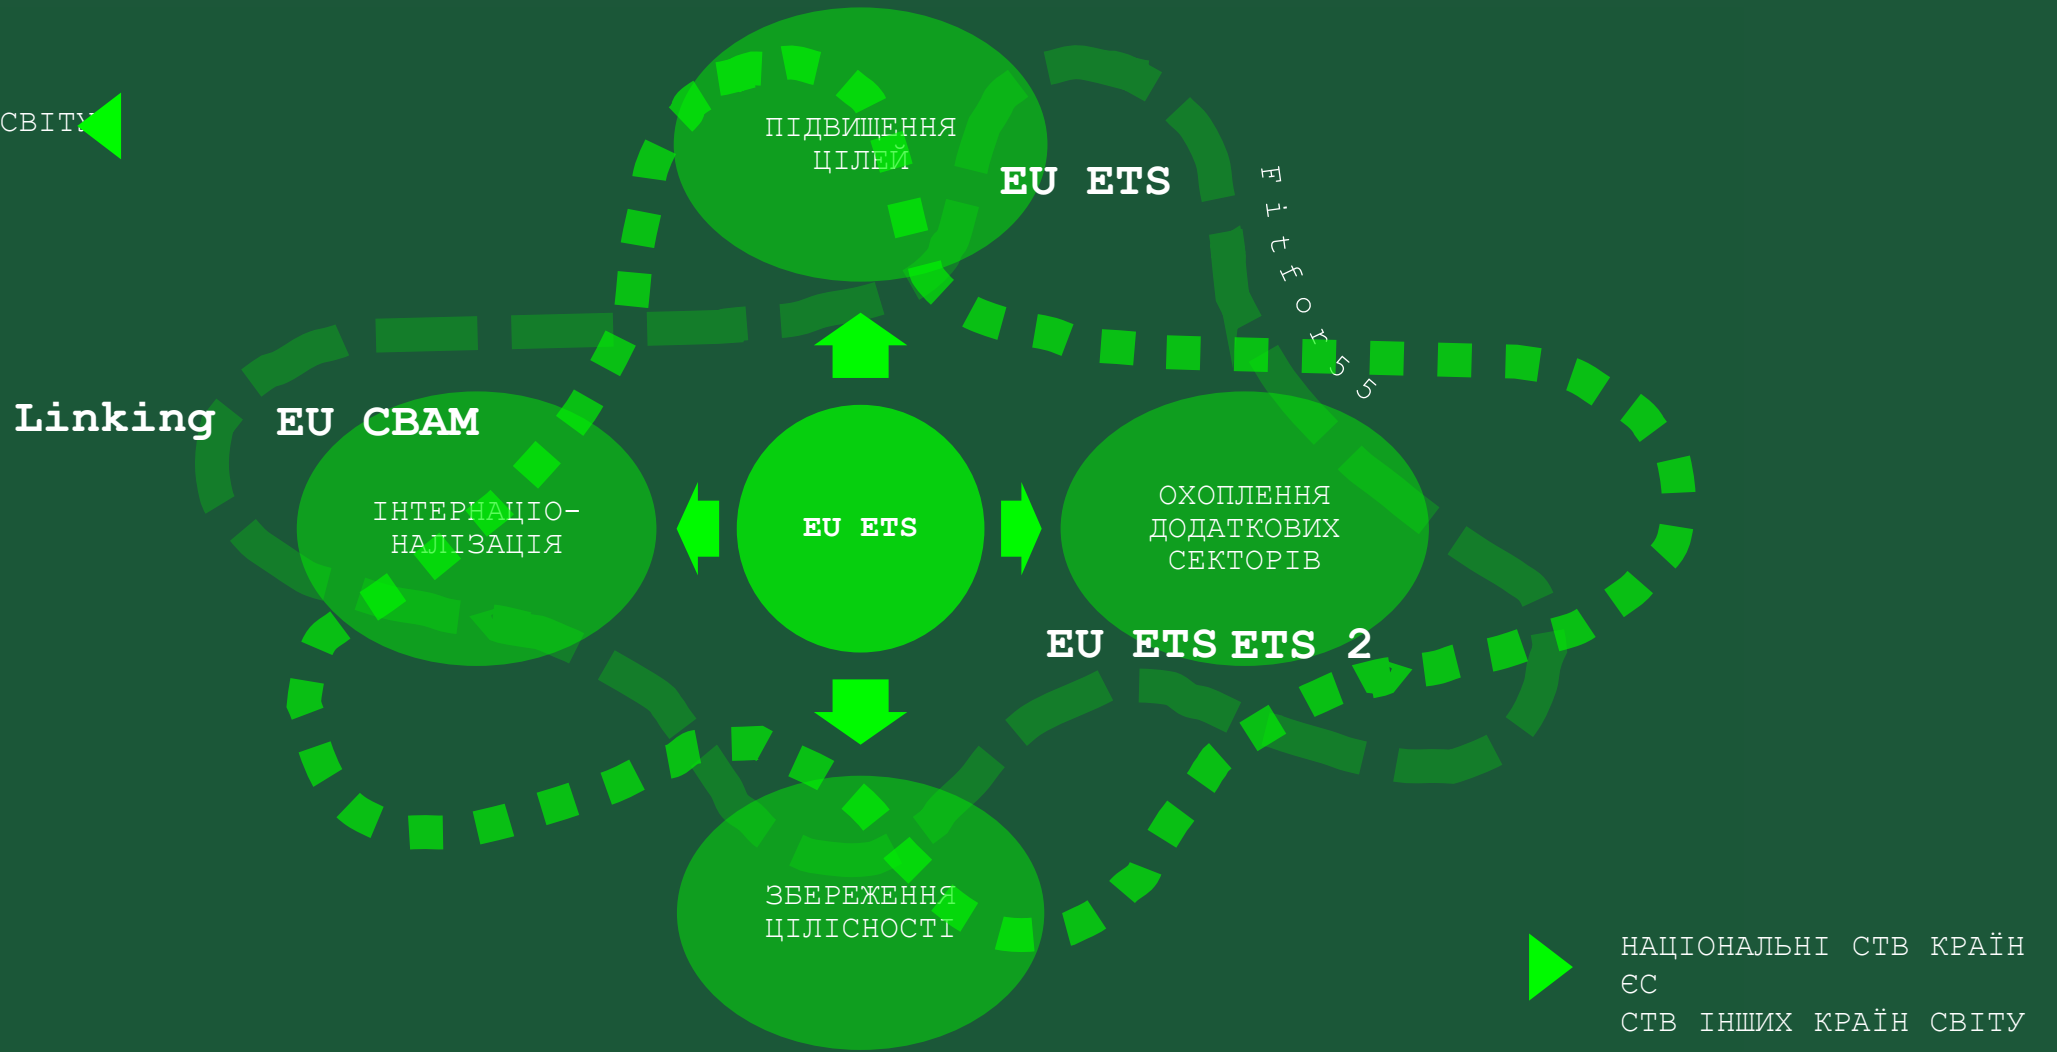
СВІТУ

ПІДВИЩЕННЯ ЦІЛЕЙ

EU ETS

Fit for 55

Linking

EU CBAM

ІНТЕРНАЦІОНАЛІЗАЦІЯ

EU ETS

ОХОПЛЕННЯ ДОДАТКОВИХ СЕКТОРІВ

EU ETS ETS 2

ЗБЕРЕЖЕННЯ ЦІЛІСНОСТІ

НАЦІОНАЛЬНІ СТВ КРАЇН ЄС
СТВ ІНШИХ КРАЇН СВІТУ